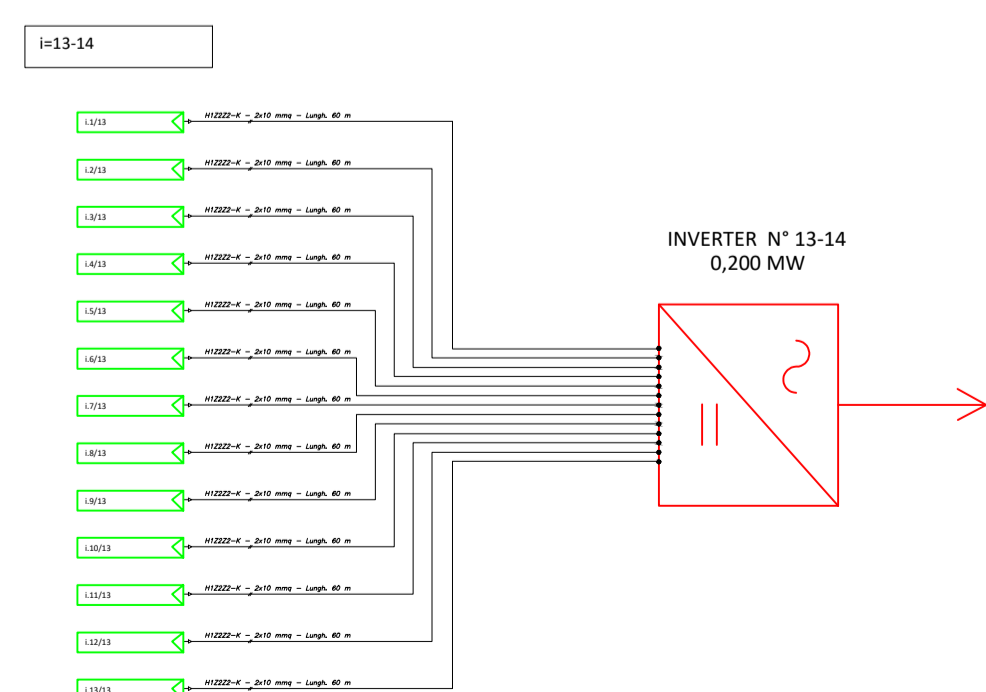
i=13-14

i.1/13
H1Z2Z2-K – 2x10 mmq – Lungh. 60 m
i.2/13
H1Z2Z2-K – 2x10 mmq – Lungh. 60 m
i.3/13
H1Z2Z2-K – 2x10 mmq – Lungh. 60 m
i.4/13
H1Z2Z2-K – 2x10 mmq – Lungh. 60 m
i.5/13
H1Z2Z2-K – 2x10 mmq – Lungh. 60 m
i.6/13
H1Z2Z2-K – 2x10 mmq – Lungh. 60 m
i.7/13
H1Z2Z2-K – 2x10 mmq – Lungh. 60 m
i.8/13
H1Z2Z2-K – 2x10 mmq – Lungh. 60 m
i.9/13
H1Z2Z2-K – 2x10 mmq – Lungh. 60 m
i.10/13
H1Z2Z2-K – 2x10 mmq – Lungh. 60 m
i.11/13
H1Z2Z2-K – 2x10 mmq – Lungh. 60 m
i.12/13
H1Z2Z2-K – 2x10 mmq – Lungh. 60 m
i.13/13
H1Z2Z2-K – 2x10 mmq – Lungh. 60 m

INVERTER N° 13-14
0,200 MW